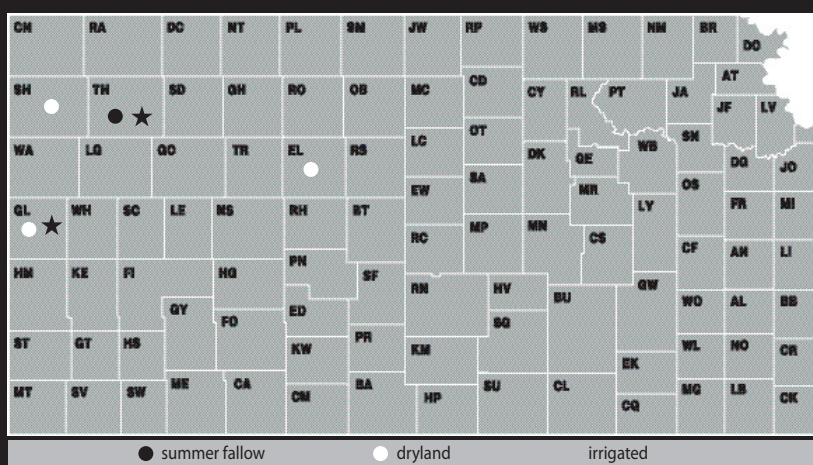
CN RA DC NT PL SM JW RP WS MS NM BR DP
SH TH SD GH RO OB MC CD CY RL PT JA AT JF LV
WA LG GO TR EL RS LC OT DK GE WB SN DG JO
EW SA MR OS
GL WH SC LE NS RH BT RC MP MN LY FR MI
CS
HM KE FI HG PN SF RN HV BU CF AN LI
GY FO ED SG GW WO AL BB
ST GT HS PR KW KM WL NO CR
EK
MT SV SW ME CA CM BA HP SU CL CQ MG LB CK
summer fallow dryland irrigated